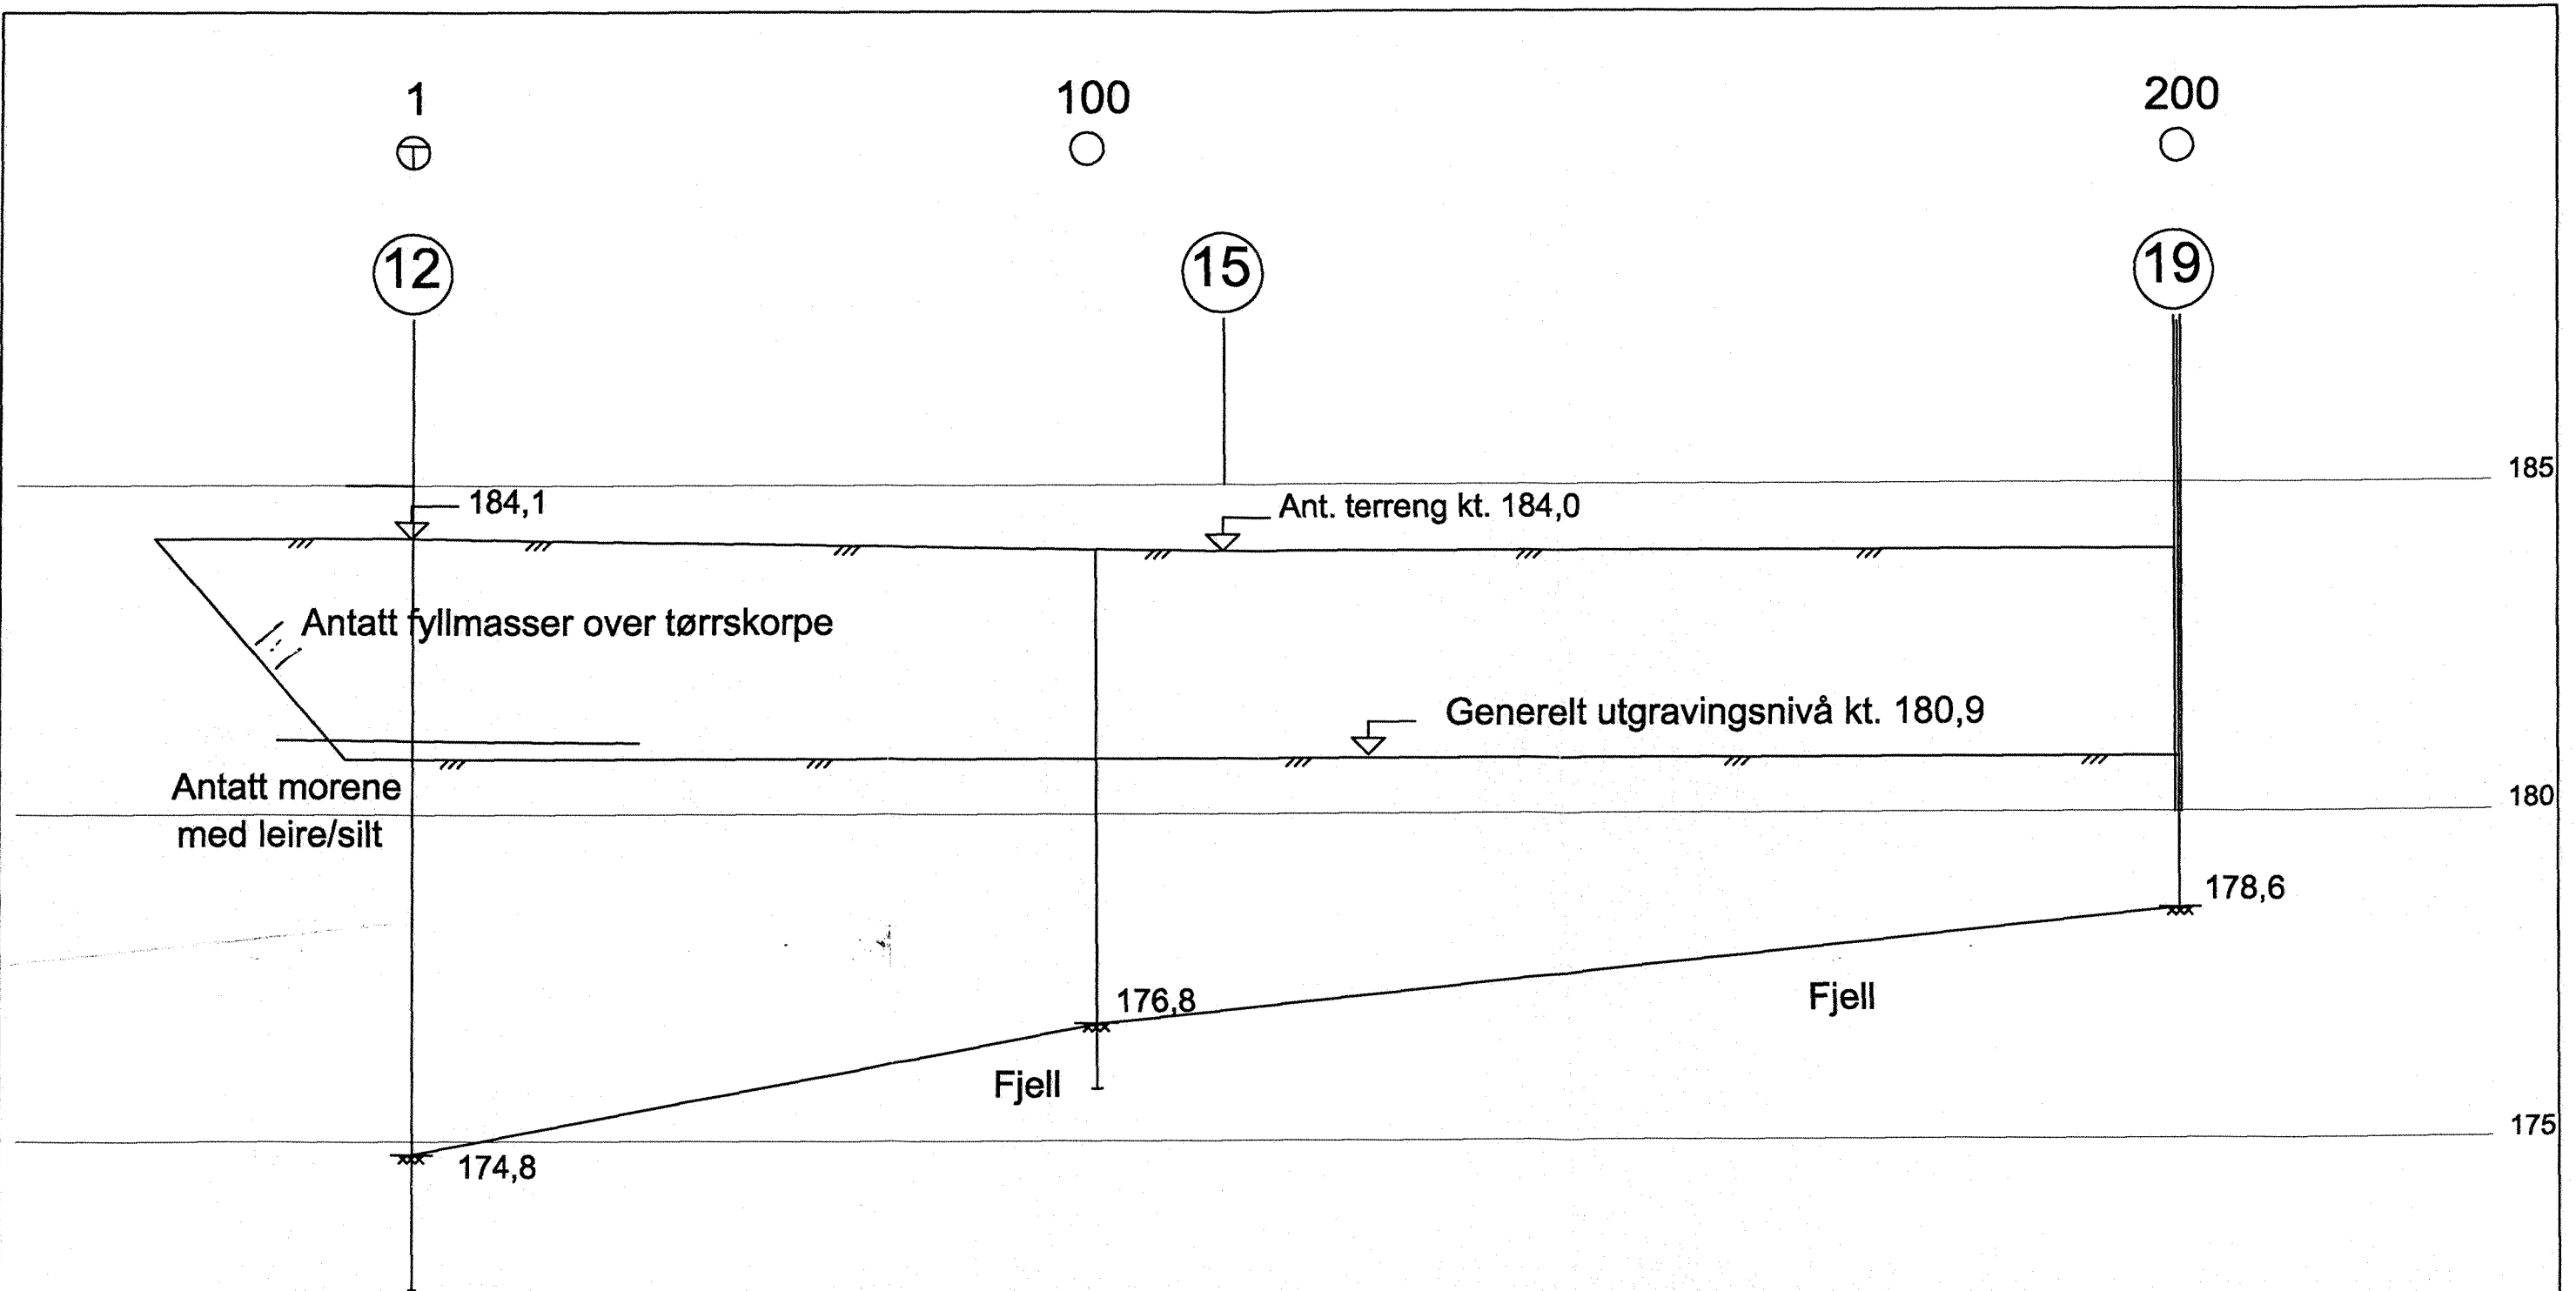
1

100

200

12

15

19

185

184,1

Ant. terreng kt. 184,0

Antatt fyllmasser over tørrskorpe

Generelt utgravingsnivå kt. 180,9

Antatt morene med leire/silt

180

178,6

176,8

Fjell

Fjell

175

174,8